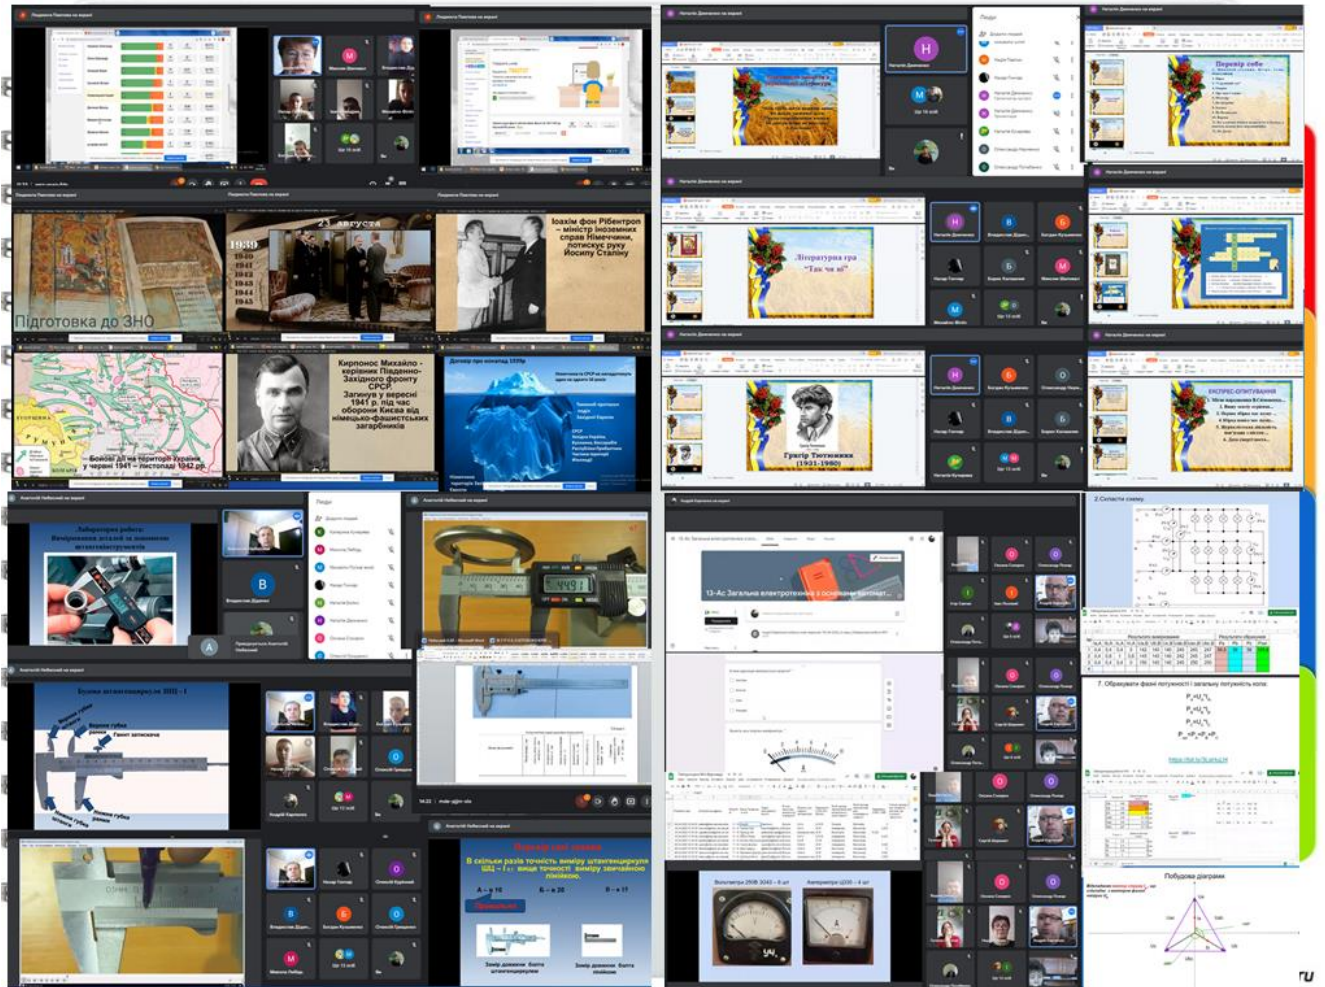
Підготовка до ЗНО

23 августа

1939
1940
1941
1942
1943
1944
1945

Іоахім фон Рібентроп – міністр іноземних справ Німеччини, потискує руку Йосипу Сталіну

Кирпонос Михайло - керівник Південно-Західного фронту СРСР. Загинув у вересні 1941 р. під час оборони Києва від німецько-фашистських загарбників

Бойові дії на території України у червні 1941 – листопаді 1942 рр.

Договір про ненапад 1939р

Перевір себе

Літературна гра "Так чи ні"

Григір Тютюнник (1931-1980)

ЕКСПРЕС-ОПИТУВАННЯ

Лабораторна робота: Вимірювання деталей за допомогою штангенциркуля

Будова штангенциркуля ШЦ - І

Пропуск

В скільки разів точність виміру штангенциркуля ШЦ – І вище точності виміру звичайною лінійкою.

Правильно

13-Ас Загальна електротехніка з основами автомат...

2. Скласти схему

7. Обрахувати фазні потужності і загальну потужність кола:

Побудова діаграми

Вольтметри 2008 3045 – 6 шт

Амперметри Ц330 – 4 шт